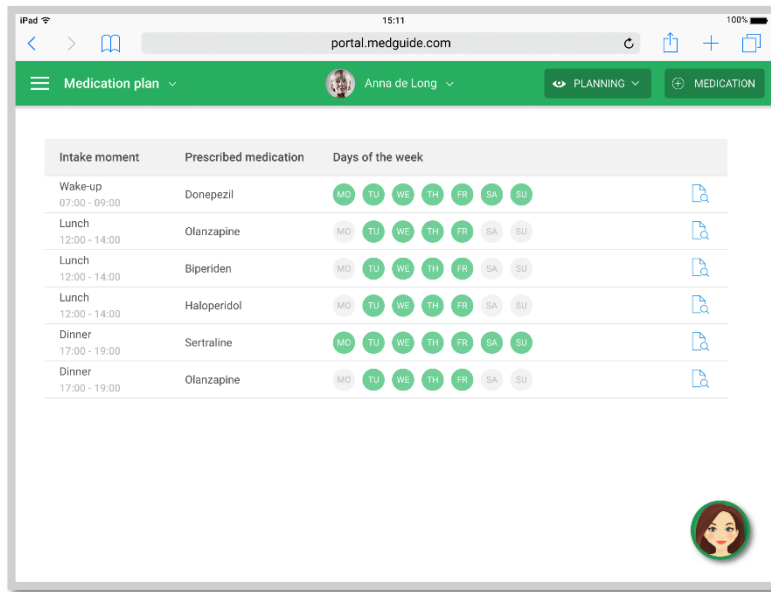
iPad 15:11 100%

portal.medguide.com

Medication plan

Anna de Long

PLANNING

MEDICATION

| Intake moment | Prescribed medication | Days of the week |
|---|---|---|
| Wake-up 07:00 - 09:00 | Donepezil | MO TU WE TH FR SA SU |
| Lunch 12:00 - 14:00 | Olanzapine | MO TU WE TH FR SA SU |
| Lunch 12:00 - 14:00 | Biperiden | MO TU WE TH FR SA SU |
| Lunch 12:00 - 14:00 | Haloperidol | MO TU WE TH FR SA SU |
| Dinner 17:00 - 19:00 | Sertraline | MO TU WE TH FR SA SU |
| Dinner 17:00 - 19:00 | Olanzapine | MO TU WE TH FR SA SU |